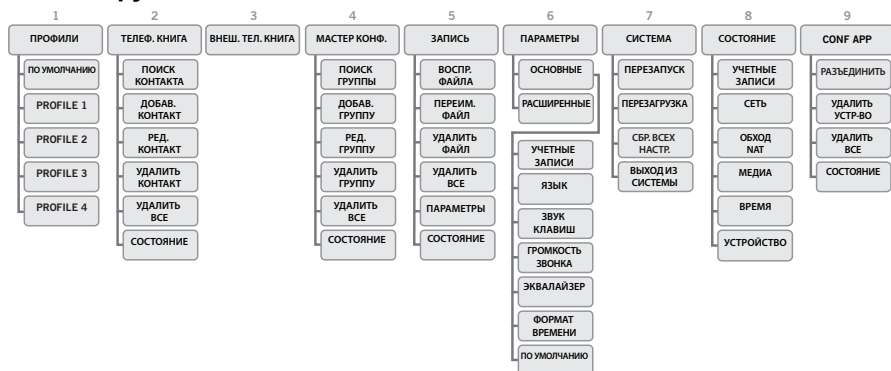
1
ПРОФИЛИ
ПО УМОЛЧАНИЮ
PROFILE 1
PROFILE 2
PROFILE 3
PROFILE 4

2
ТЕЛЕФ. КНИГА
ПОИСК КОНТАКТА
ДОБАВ. КОНТАКТ
РЕД. КОНТАКТ
УДАЛИТЬ КОНТАКТ
УДАЛИТЬ ВСЕ
СОСТОЯНИЕ

3
ВНЕШ. ТЕЛ. КНИГА

4
МАСТЕР КОНФ.
ПОИСК ГРУППЫ
ДОБАВ. ГРУППУ
РЕД. ГРУППУ
УДАЛИТЬ ГРУППУ
УДАЛИТЬ ВСЕ
СОСТОЯНИЕ

5
ЗАПИСЬ
ВОСПР. ФАЙЛА
ПЕРЕИМ. ФАЙЛ
УДАЛИТЬ ФАЙЛ
УДАЛИТЬ ВСЕ
ПАРАМЕТРЫ
СОСТОЯНИЕ

6
ПАРАМЕТРЫ
ОСНОВНЫЕ
РАСШИРЕННЫЕ
УЧЕТНЫЕ ЗАПИСИ
ЯЗЫК
ЗВУК КЛАВИШ
ГРОМКОСТЬ ЗВОНКА
ЭКВАЛАЙЗЕР
ФОРМАТ ВРЕМЕНИ
ПО УМОЛЧАНИЮ

7
СИСТЕМА
ПЕРЕЗАПУСК
ПЕРЕЗАГРУЗКА
СБР. ВСЕХ НАСТР.
ВЫХОД ИЗ СИСТЕМЫ

8
СОСТОЯНИЕ
УЧЕТНЫЕ ЗАПИСИ
СЕТЬ
ОБХОД NAT
МЕДИА
ВРЕМЯ
УСТРОЙСТВО

9
CONF APP
РАЗЪЕДИНИТЬ
УДАЛИТЬ УСТР-ВО
УДАЛИТЬ ВСЕ
СОСТОЯНИЕ